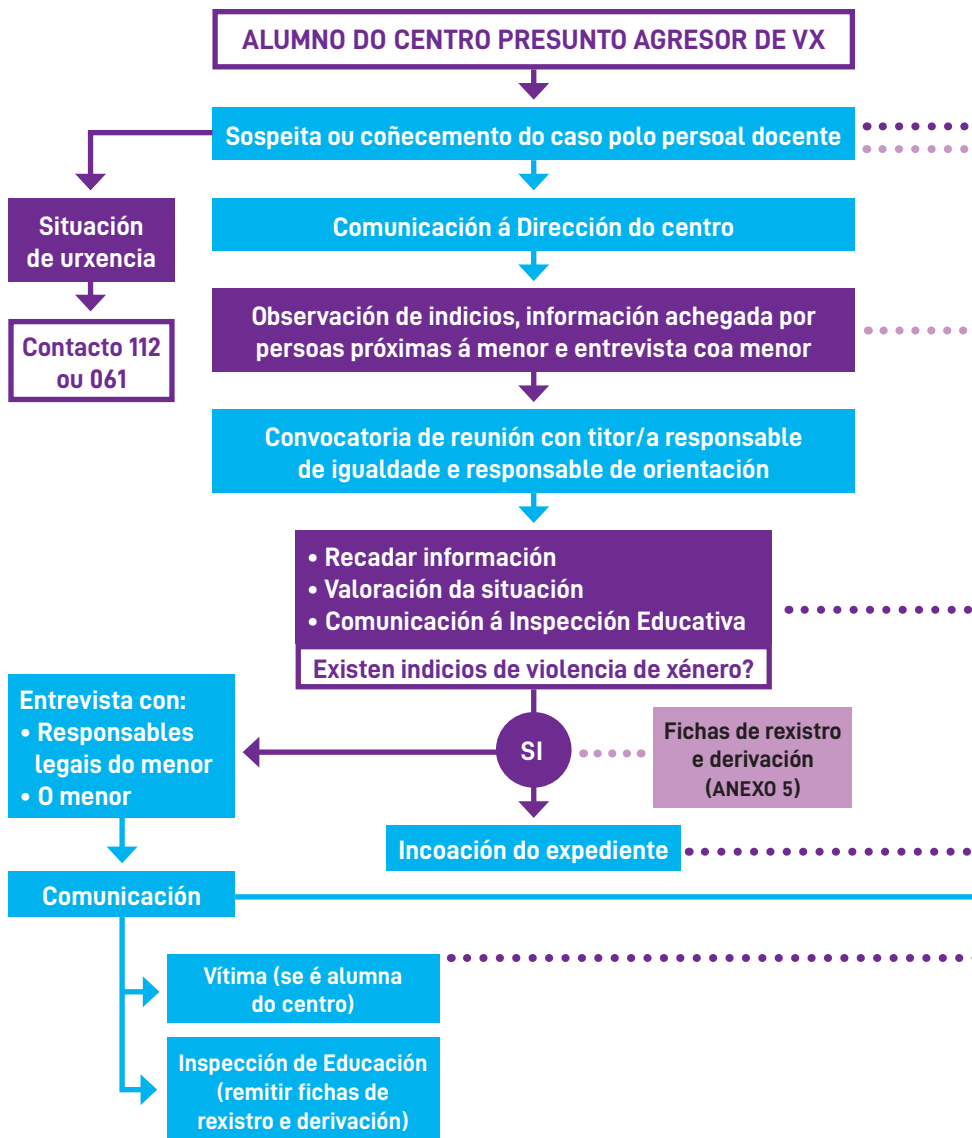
ALUMNO DO CENTRO PRESUNTO AGRESOR DE VX

Sospeita ou coñecemento do caso polo persoal docente

Situación de urxencia

Contacto 112 ou 061

Comunicación á Dirección do centro

Observación de indicios, información achegada por persoas próximas á menor e entrevista coa menor

Convocatoria de reunión con titor/a responsable de igualdade e responsable de orientación

• Recadar información
• Valoración da situación
• Comunicación á Inspección Educativa

Existen indicios de violencia de xénero?

Entrevista con:
• Responsables legais do menor
• O menor

SI

Fichas de rexistro e derivación (ANEXO 5)

Incoación do expediente

Comunicación

Vítima (se é alumna do centro)

Inspección de Educación (remitir fichas de rexistro e derivación)